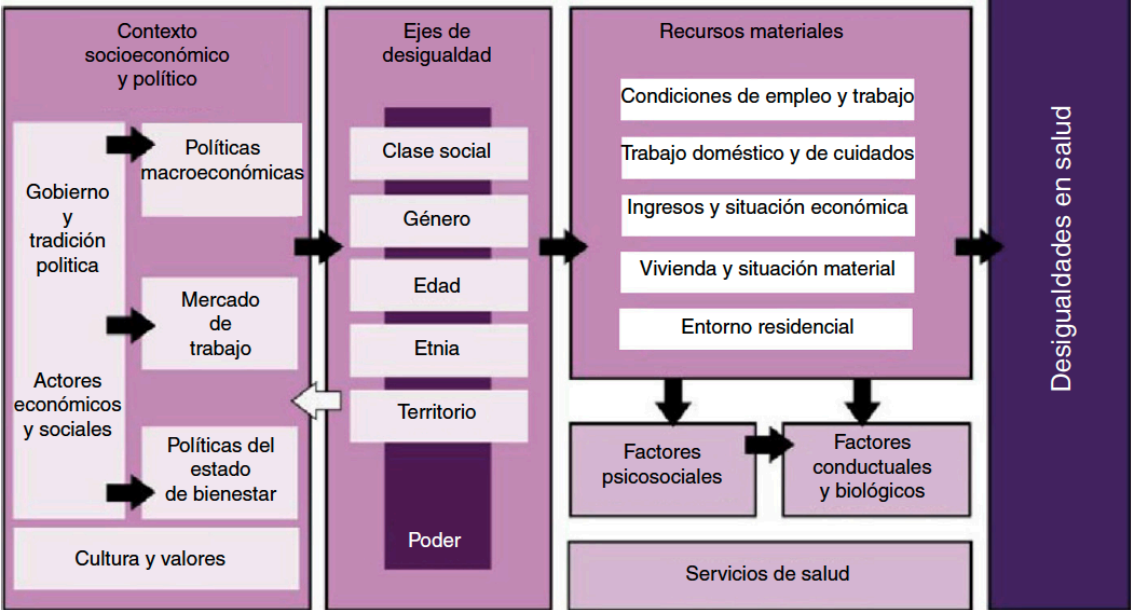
Contexto socioeconómico y político

Gobierno y tradición política

Políticas macroeconómicas

Mercado de trabajo

Actores económicos y sociales

Políticas del estado de bienestar

Cultura y valores

Ejes de desigualdad

Clase social

Género

Edad

Etnia

Territorio

Poder

Recursos materiales

Condiciones de empleo y trabajo

Trabajo doméstico y de cuidados

Ingresos y situación económica

Vivienda y situación material

Entorno residencial

Factores psicosociales

Factores conductuales y biológicos

Servicios de salud

Desigualdades en salud